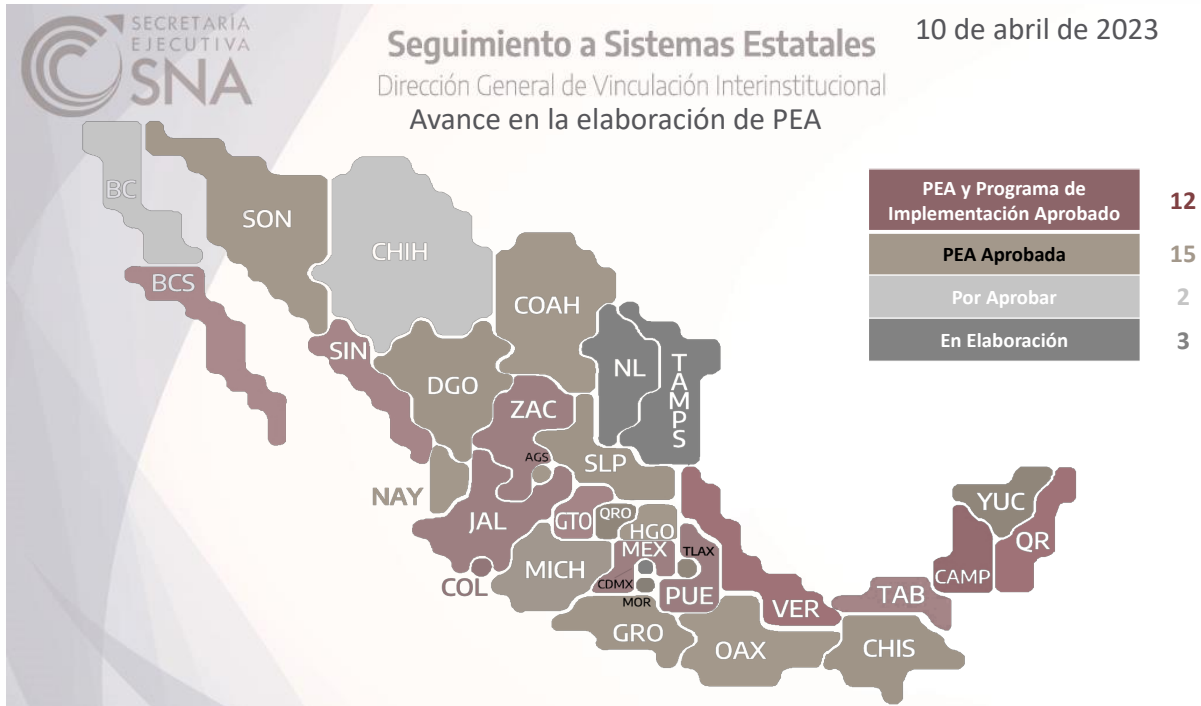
SECRETARÍA EJECUTIVA SNA

Seguimiento a Sistemas Estatales

Dirección General de Vinculación Interinstitucional

Avance en la elaboración de PEA

10 de abril de 2023

| PEA y Programa de Implementación Aprobado | 12 |
|---|---|
| PEA Aprobada | 15 |
| Por Aprobar | 2 |
| En Elaboración | 3 |

BC
SON
CHIH
BCS
COAH
NL
TAMPS
SIN
DGO
ZAC
AGS
SLP
NAY
JAL
GTO
QRO
HGO
MEX
TLAX
YUC
QR
CAMP
COL
MICH
CDMX
MOR
PUE
VER
TAB
GRO
OAX
CHIS